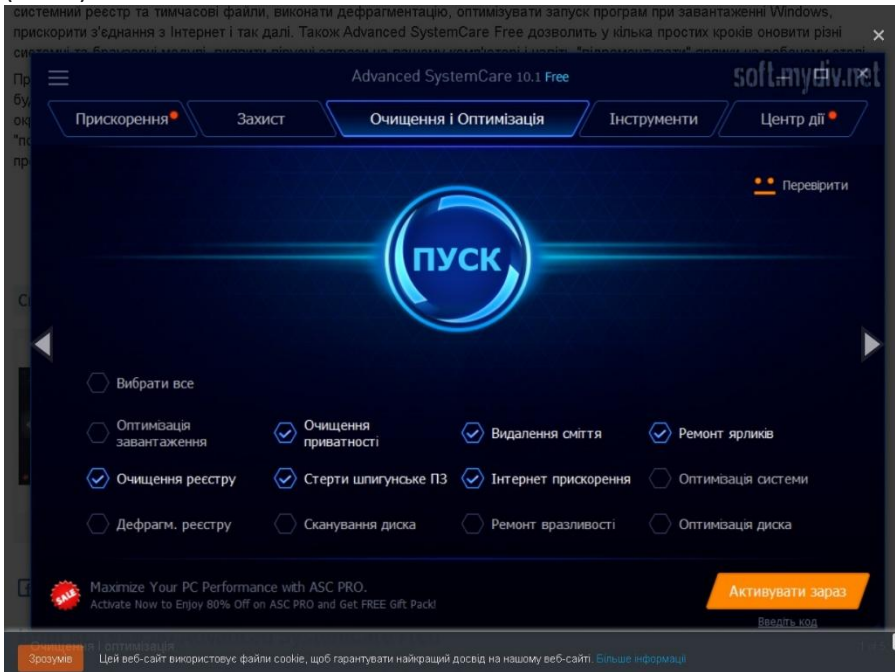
системний реєстр та тимчасові файли, виконати дефрагментацію, оптимізувати запуск програм при завантаженні Windows, прискорити з'єднання з Інтернет і так далі. Також Advanced SystemCare Free дозволить у кілька простих кроків оновити різні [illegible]

×

Advanced SystemCare 10.1 Free

soft.mydiv.net

Прискорення

Захист

Очищення і Оптимізація

Інструменти

Центр дії

Перевірити

ПУСК

Вибрати все

Оптимізація завантаження

Очищення приватності

Видалення сміття

Ремонт ярликів

Очищення реєстру

Стерти шпигунське ПЗ

Інтернет прискорення

Оптимізація системи

Дефрагм. реєстру

Сканування диска

Ремонт вразливості

Оптимізація диска

SALE

Maximize Your PC Performance with ASC PRO.
Activate Now to Enjoy 80% Off on ASC PRO and Get FREE Gift Pack!

Активувати зараз

Ввести код

Очищення і оптимізація

Зрозуміл

Цей веб-сайт використовує файли cookie, щоб гарантувати найкращий досвід на нашому веб-сайті. Більше інформації